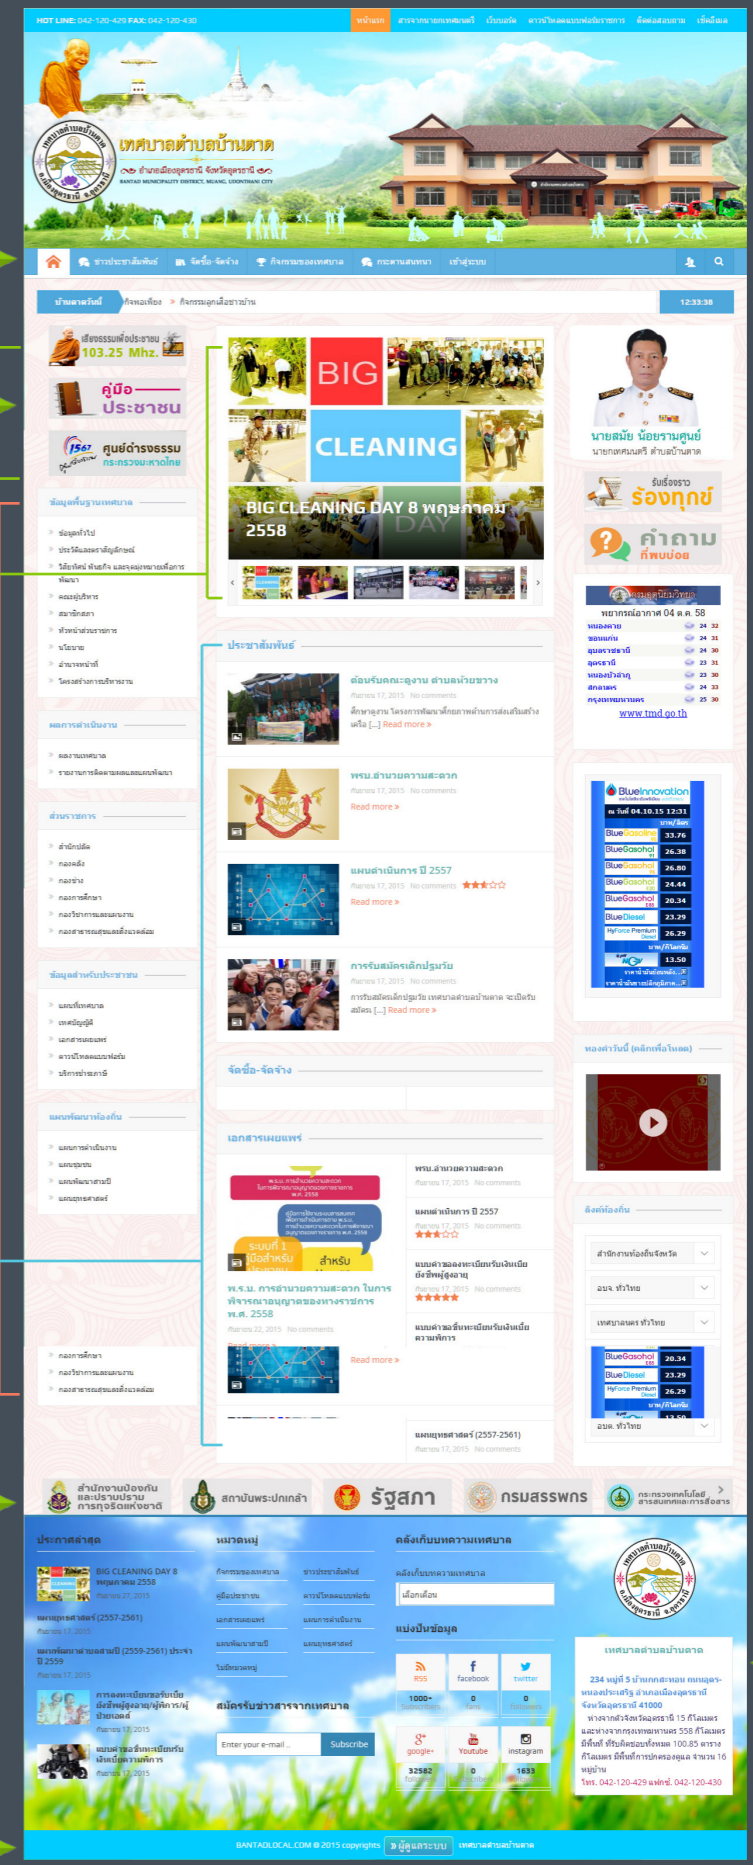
HOT LINE: 042-120-429 FAX: 042-120-430

หน้าแรก สารจากนายกเทศมนตรี เว็บบอร์ด ดาวน์โหลดแบบฟอร์มราชการ ติดต่อสอบถาม เช็คอีเมล

เทศบาลตำบลบ้านตาด
อำเภอเมืองอุดรธานี จังหวัดอุดรธานี
BANTAD MUNICIPALITY DISTRICT, MUANG, UDONTHANI CITY

ข่าวประชาสัมพันธ์ จัดซื้อ-จัดจ้าง กิจกรรมของเทศบาล กระดานสนทนา เข้าสู่ระบบ

บ้านตาดวันนี้ กิจพอเพียง » กิจกรรมลูกเสือชาวบ้าน 12:33:38

เสียงธรรมเพื่อประชาชน 103.25 Mhz.

คู่มือประชาชน

1567 ศูนย์ดำรงธรรม กระทรวงมหาดไทย

ข้อมูลพื้นฐานเทศบาล
ข้อมูลทั่วไป
ประวัติและตราสัญลักษณ์
วิสัยทัศน์ พันธกิจ และจุดมุ่งหมายเพื่อการพัฒนา
คณะผู้บริหาร
สมาชิกสภา
หัวหน้าส่วนราชการ
นโยบาย
อำนาจหน้าที่
โครงสร้างการบริหารงาน

ผลการดำเนินงาน
ผลงานเทศบาล
รายงานการติดตามผลแผนพัฒนา

ส่วนราชการ
สำนักปลัด
กองคลัง
กองช่าง
กองการศึกษา
กองวิชาการและแผนงาน
กองสาธารณสุขและสิ่งแวดล้อม

ข้อมูลสำหรับประชาชน
แผนที่เทศบาล
เทศบัญญัติ
เอกสารเผยแพร่
ดาวน์โหลดแบบฟอร์ม
บริการชำระภาษี

แผนพัฒนาท้องถิ่น
แผนการดำเนินงาน
แผนชุมชน
แผนพัฒนาสามปี
แผนยุทธศาสตร์

กองการศึกษา
กองวิชาการและแผนงาน
กองสาธารณสุขและสิ่งแวดล้อม

BIG CLEANING
BIG CLEANING DAY 8 พฤษภาคม 2558

ประชาสัมพันธ์

ต้อนรับคณะดูงาน ตำบลน้ำยชาวจาง
กันยายน 17, 2015 No comments
ศึกษาดูงาน โครงการพัฒนาศักยภาพด้านการส่งเสริมสร้าง เครือ [...] Read more »

พรบ.อำนวยความสะดวก
กันยายน 17, 2015 No comments
Read more »

แผนดำเนินการ ปี 2557
กันยายน 17, 2015 No comments
Read more »

การรับสมัครเด็กปฐมวัย
กันยายน 17, 2015 No comments
การรับสมัครเด็กปฐมวัย เทศบาลตำบลบ้านตาด จะเปิดรับสมัคร [...] Read more »

จัดซื้อ-จัดจ้าง

เอกสารเผยแพร่

พ.ร.บ. การอำนวยความสะดวก ในการพิจารณาอนุญาตของทางราชการ พ.ศ. 2558
กันยายน 22, 2015 No comments

ระยะที่ 1 มีผลสำหรับ สำหรับ

พรบ.อำนวยความสะดวก
กันยายน 17, 2015 No comments

แผนดำเนินการ ปี 2557
กันยายน 17, 2015 No comments

แบบคำขอลงทะเบียนรับเงินเบี้ยยังชีพผู้สูงอายุ
กันยายน 17, 2015 No comments

แบบคำขอขึ้นทะเบียนรับเงินเบี้ยความพิการ

Read more »

แผนยุทธศาสตร์ (2557-2561)
กันยายน 17, 2015 No comments

นายสมัย น้อยรามศูนย์
นายกเทศมนตรี ตำบลบ้านตาด

รับเรื่องราว ร้องทุกข์

คำถาม ที่พบบ่อย

กรมอุตุนิยมวิทยา
พยากรณ์อากาศ 04 ต.ค. 58
| | | |
|---|---|---|
| หนองคาย | 24 | 32 |
| ขอนแก่น | 24 | 31 |
| อุบลราชธานี | 24 | 30 |
| อุดรธานี | 23 | 31 |
| หนองบัวลำภู | 23 | 30 |
| สกลนคร | 24 | 33 |
| กรุงเทพมหานคร | 25 | 30 |

www.tmd.go.th

BlueInnovation
ณ วันที่ 04.10.15 12:31
บาท/ลิตร
| | |
|---|---|
| BlueGasoline 95 | 33.76 |
| BlueGasohol 91 | 26.38 |
| BlueGasohol 95 | 26.80 |
| BlueGasohol E20 | 24.44 |
| BlueGasohol E85 | 20.34 |
| BlueDiesel | 23.29 |
| HyForce Premium Diesel | 26.29 |
| บาท/กิโลกรัม | |
| NGV | 13.50 |

หองค่าวันนี้ (คลิกเพื่อโหลด)

ลิงค์ท้องถิ่น
สำนักงานท้องถิ่นจังหวัด
อบจ. ทั่วไทย
เทศบาลนคร ทั่วไทย
| | |
|---|---|
| BlueGasohol E85 | 20.34 |
| BlueDiesel | 23.29 |
| HyForce Premium Diesel | 26.29 |
| บาท/กิโลกรัม | |
| NGV | 13.50 |
อบต. ทั่วไทย

สำนักงานป้องกันและปราบปรามการทุจริตแห่งชาติ
สถาบันพระปกเกล้า
รัฐสภา
กรมสรรพากร
กระทรวงเทคโนโลยีสารสนเทศและการสื่อสาร

ประกาศล่าสุด
BIG CLEANING DAY 8 พฤษภาคม 2558
กันยายน 27, 2015
แผนยุทธศาสตร์ (2557-2561)
กันยายน 17, 2015
แผนพัฒนาสามปี (2559-2561) ประจำปี 2559
กันยายน 17, 2015
การลงทะเบียนรับเบี้ยยังชีพผู้สูงอายุ/ผู้พิการ/ผู้ป่วยเอดส์
กันยายน 17, 2015
แบบคำขอขึ้นทะเบียนรับเงินเบี้ยความพิการ
กันยายน 17, 2015

หมวดหมู่
กิจกรรมของเทศบาล
ข่าวประชาสัมพันธ์
คู่มือประชาชน
ดาวน์โหลดแบบฟอร์ม
เอกสารเผยแพร่
แผนการดำเนินงาน
แผนพัฒนาสามปี
แผนยุทธศาสตร์
ไม่มีหมวดหมู่

สมัครรับข่าวสารจากเทศบาล
Enter your e-mail ... Subscribe

คลังเก็บบทความเทศบาล
คลังเก็บบทความเทศบาล
เลือกเดือน

แบ่งปันข้อมูล
RSS 1000+ Subscribers
facebook 0 Fans
twitter 0 Followers
google+ 32582 followers
Youtube 0 Subscribers
instagram 1633

เทศบาลตำบลบ้านตาด
234 หมู่ที่ 5 ถนนเทศบาล ถนนอุดร-หนองประเสริฐ อำเภอเมืองอุดรธานี จังหวัดอุดรธานี 41000
ห่างจากตัวจังหวัดอุดรธานี 15 กิโลเมตร และห่างจากกรุงเทพมหานคร 558 กิโลเมตร มีพื้นที่ ที่รับผิดชอบทั้งหมด 100.85 ตารางกิโลเมตร มีพื้นที่การปกครองดูแล จำนวน 16 หมู่บ้าน
โทร. 042-120-429 แฟกซ์. 042-120-430

BANTADLOCAL.COM © 2015 copyrights ผู้ดูแลระบบ เทศบาลตำบลบ้านตาด